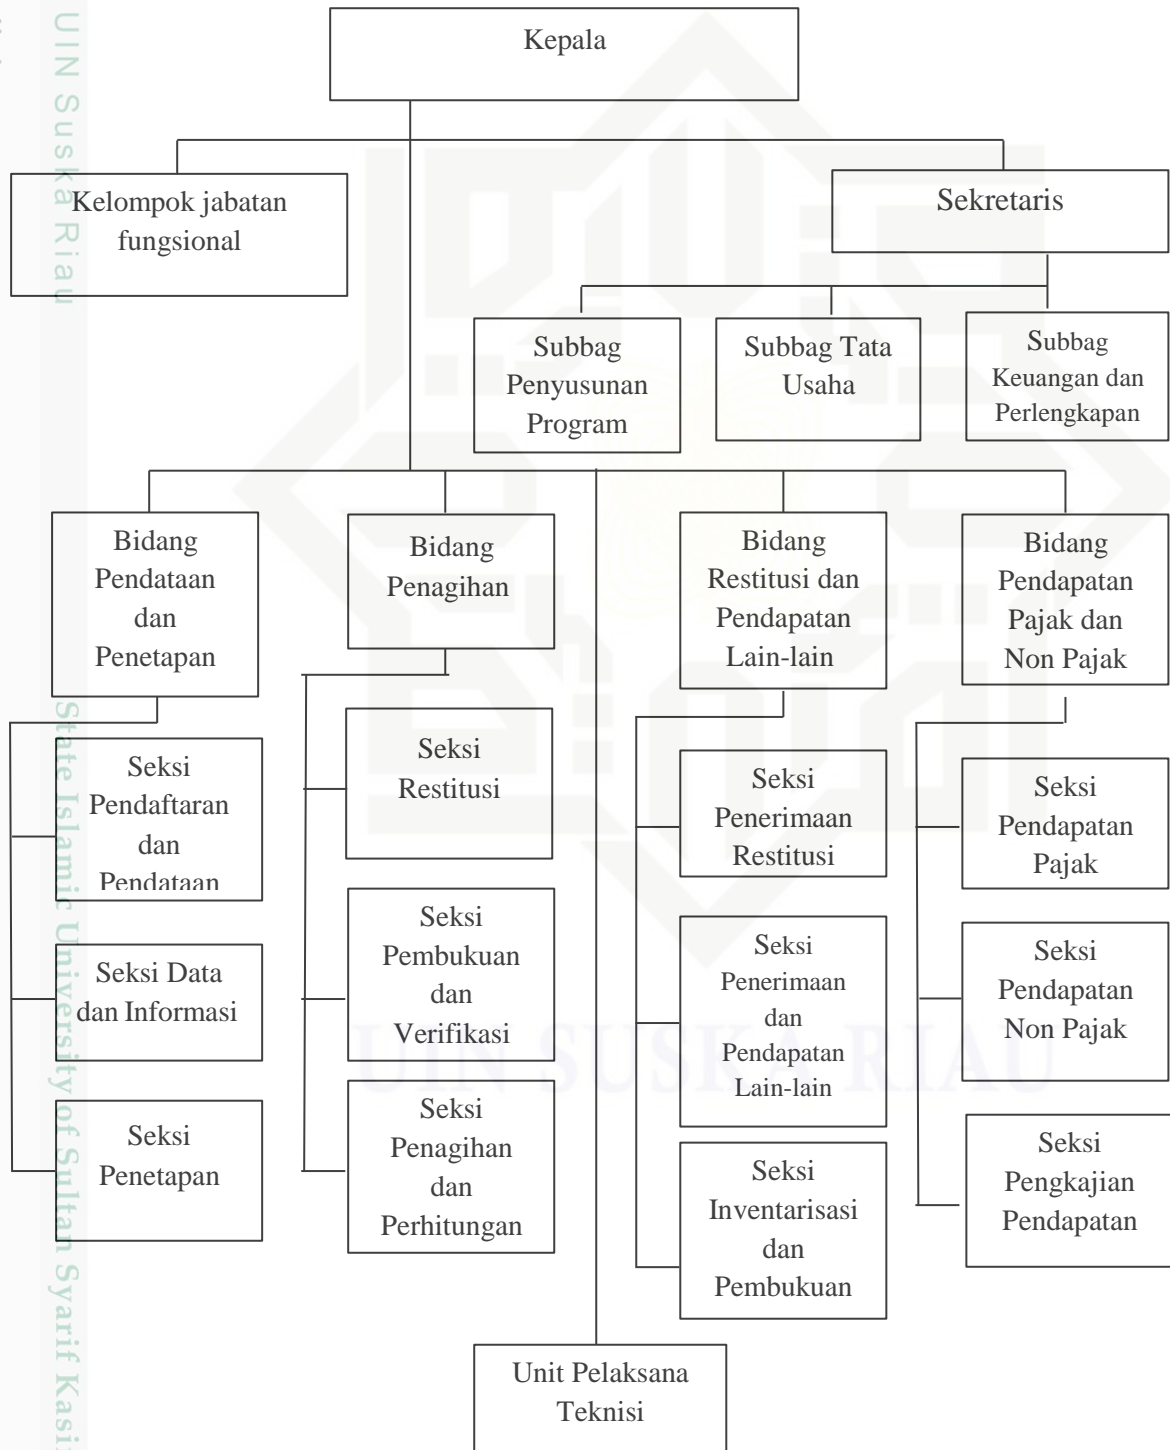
Kepala

Kelompok jabatan fungsional

Sekretaris

Subbag Penyusunan Program

Subbag Tata Usaha

Subbag Keuangan dan Perlengkapan

Bidang Pendataan dan Penetapan

Bidang Penagihan

Bidang Restitusi dan Pendapatan Lain-lain

Bidang Pendapatan Pajak dan Non Pajak

Seksi Pendaftaran dan Pendataan

Seksi Data dan Informasi

Seksi Penetapan

Seksi Restitusi

Seksi Pembukuan dan Verifikasi

Seksi Penagihan dan Perhitungan

Seksi Penerimaan Restitusi

Seksi Penerimaan dan Pendapatan Lain-lain

Seksi Inventarisasi dan Pembukuan

Seksi Pendapatan Pajak

Seksi Pendapatan Non Pajak

Seksi Pengkajian Pendapatan

Unit Pelaksana Teknisi

UIN Suska Riau

State Islamic University of Sultan Syarif Kasi

UIN SUSKA RIAU